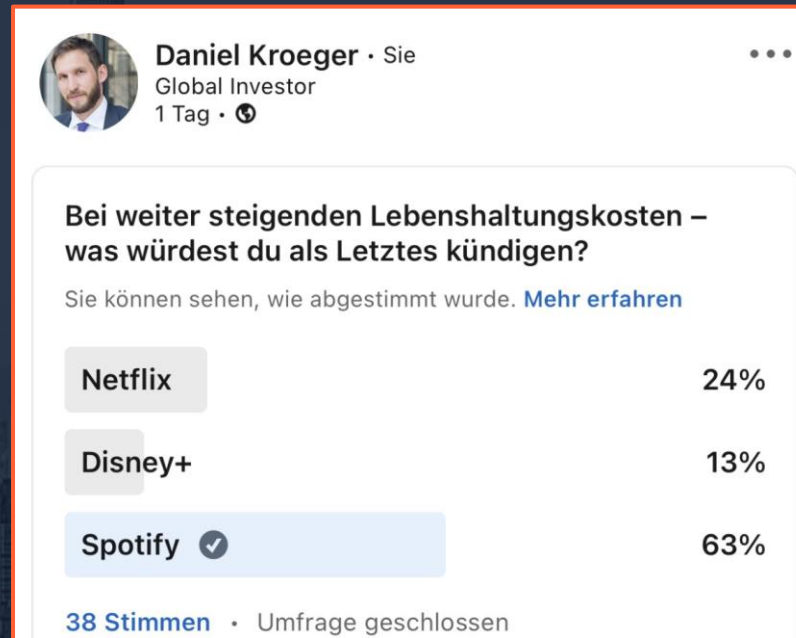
Daniel Kroeger • Sie
Global Investor
1 Tag •

•••

Bei weiter steigenden Lebenshaltungskosten – was würdest du als Letztes kündigen?

Sie können sehen, wie abgestimmt wurde. Mehr erfahren

| | |
|---|---|
| Netflix | 24% |
| Disney+ | 13% |
| Spotify | 63% |

38 Stimmen • Umfrage geschlossen